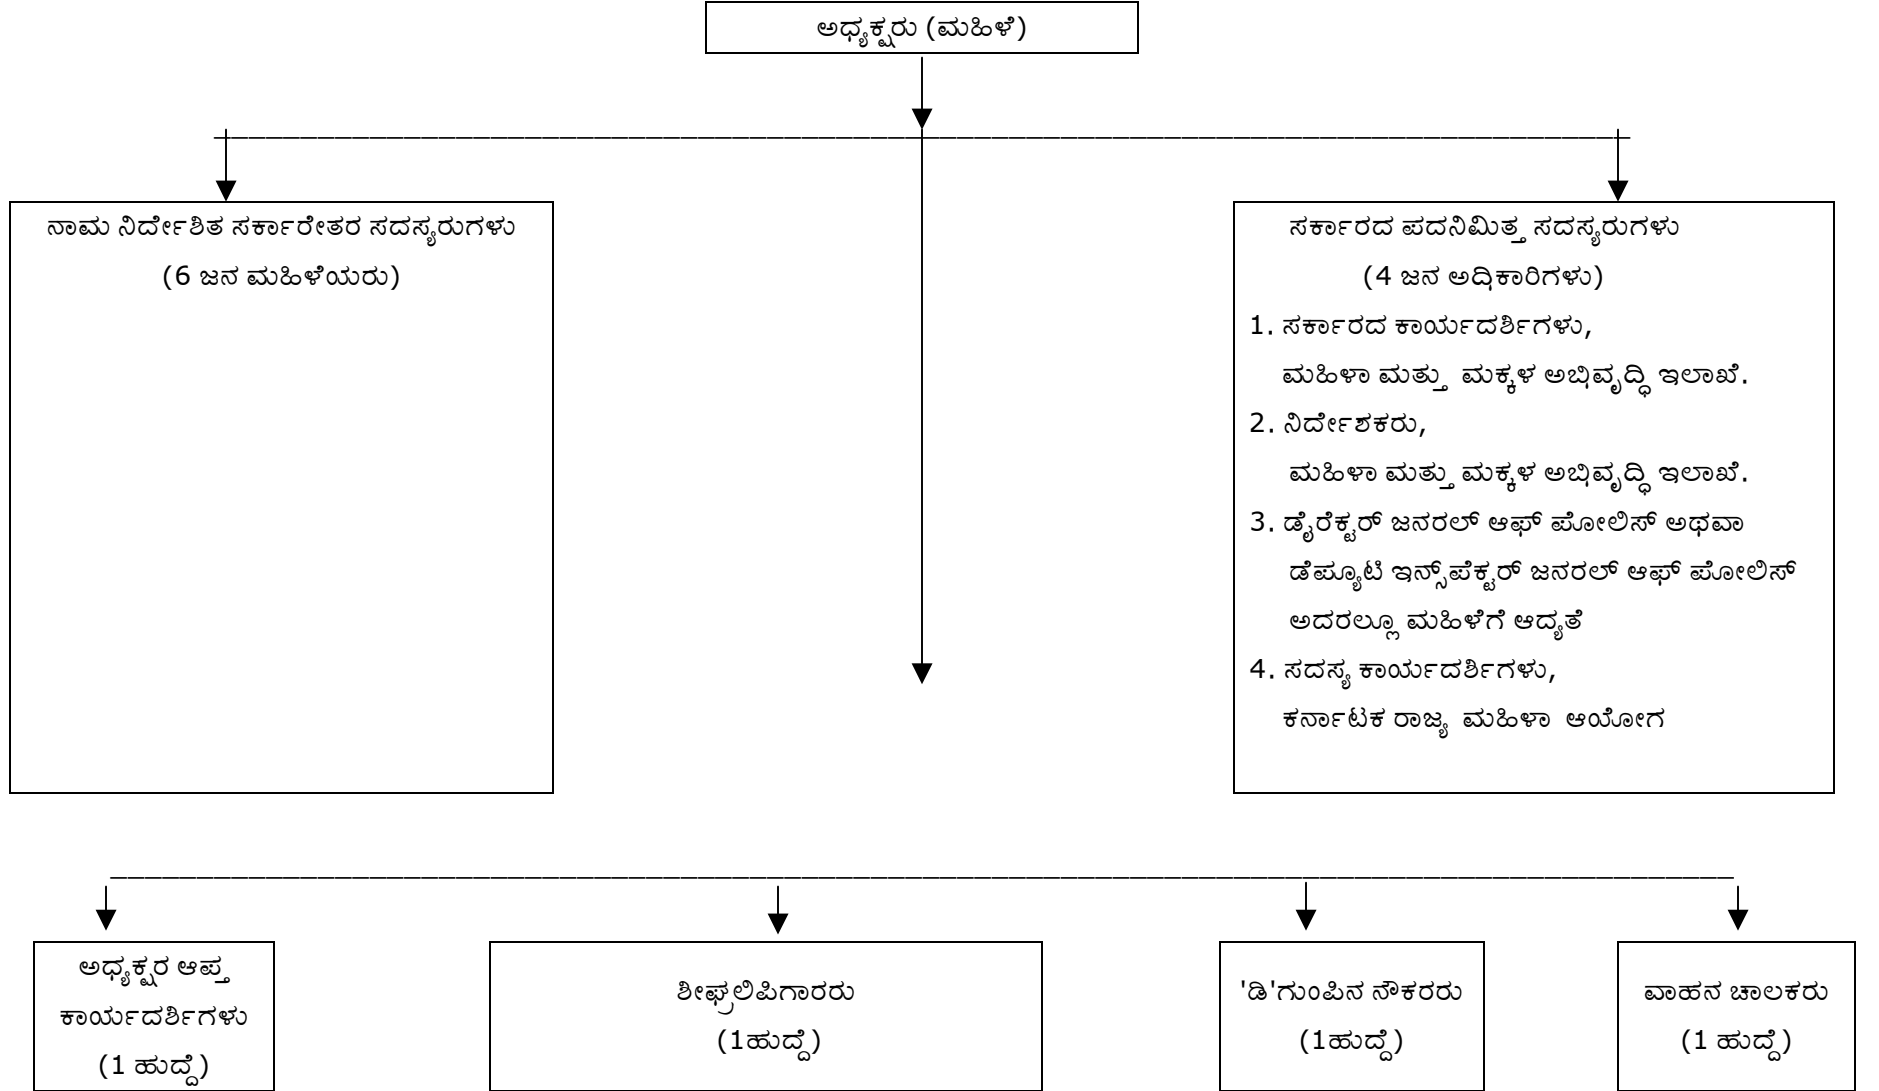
ಅಧ್ಯಕ್ಷರು (ಮಹಿಳೆ)

ನಾಮ ನಿರ್ದೇಶಿತ ಸರ್ಕಾರೇತರ ಸದಸ್ಯರುಗಳು
(6 ಜನ ಮಹಿಳೆಯರು)

ಸರ್ಕಾರದ ಪದನಿಮಿತ್ತ ಸದಸ್ಯರುಗಳು
(4 ಜನ ಅಧಿಕಾರಿಗಳು)
1. ಸರ್ಕಾರದ ಕಾರ್ಯದರ್ಶಿಗಳು, ಮಹಿಳಾ ಮತ್ತು ಮಕ್ಕಳ ಅಭಿವೃದ್ಧಿ ಇಲಾಖೆ.
2. ನಿರ್ದೇಶಕರು, ಮಹಿಳಾ ಮತ್ತು ಮಕ್ಕಳ ಅಭಿವೃದ್ಧಿ ಇಲಾಖೆ.
3. ಡೈರೆಕ್ಟರ್ ಜನರಲ್ ಆಫ್ ಪೋಲಿಸ್ ಅಥವಾ ಡೆಪ್ಯೂಟಿ ಇನ್ಸ್‌ಪೆಕ್ಟರ್ ಜನರಲ್ ಆಫ್ ಪೋಲಿಸ್ ಅದರಲ್ಲೂ ಮಹಿಳೆಗೆ ಆದ್ಯತೆ
4. ಸದಸ್ಯ ಕಾರ್ಯದರ್ಶಿಗಳು, ಕರ್ನಾಟಕ ರಾಜ್ಯ ಮಹಿಳಾ ಆಯೋಗ

ಅಧ್ಯಕ್ಷರ ಆಪ್ತ ಕಾರ್ಯದರ್ಶಿಗಳು
(1 ಹುದ್ದೆ)

ಶೀಘ್ರಲಿಪಿಗಾರರು
(1ಹುದ್ದೆ)

'ಡಿ'ಗುಂಪಿನ ನೌಕರರು
(1ಹುದ್ದೆ)

ವಾಹನ ಚಾಲಕರು
(1 ಹುದ್ದೆ)